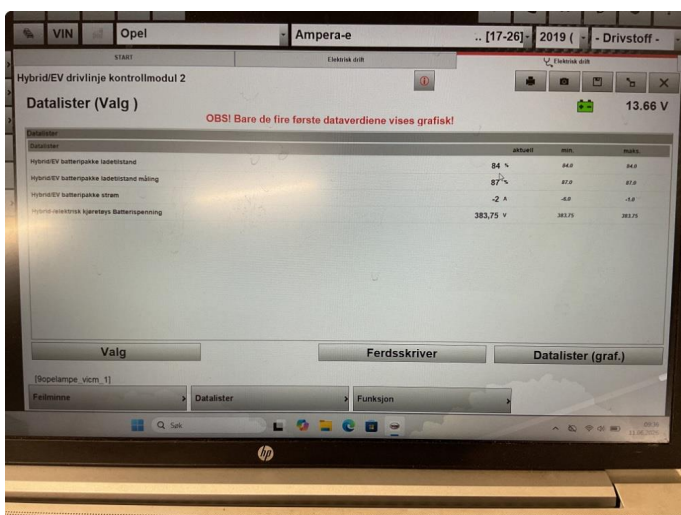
VIN Opel Ampera-e .. [17-26] 2019 ( - Drivstoff -

START | Elektrisk drift | Elektrisk drift

Hybrid/EV drivlinje kontrollmodul 2

Datalister (Valg )

13.66 V

OBS! Bare de fire første dataverdiene vises grafisk!

Datalister

| Datalister | | aktuell | min. | maks. |
|---|---|---|---|---|
| Hybrid/EV batteripakke ladetilstand | 84 | % | 84.0 | 84.0 |
| Hybrid/EV batteripakke ladetilstand måling | 87 | % | 87.0 | 87.0 |
| Hybrid/EV batteripakke strøm | -2 | A | -6.0 | -1.0 |
| Hybrid-/elektrisk kjøretøys Batterispenning | 383,75 | V | 383.75 | 383.75 |

Valg

Ferdsskriver

Datalister (graf.)

[9opelampe_vicm_1]

Feilminne

Datalister

Funksjon

Søk

hp